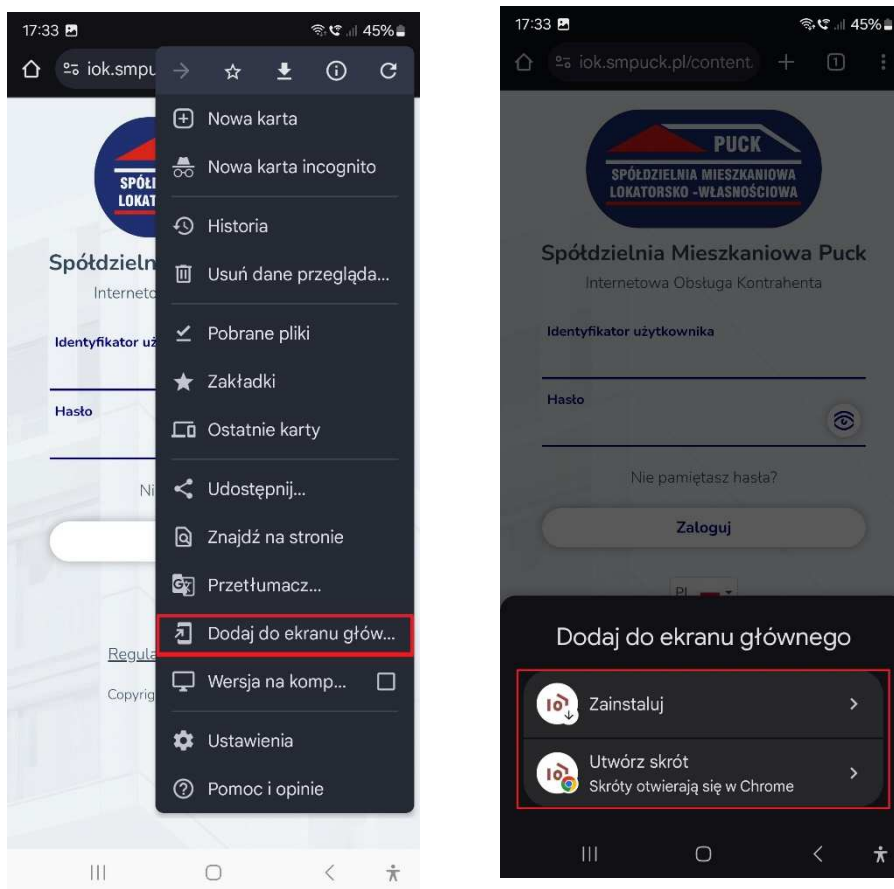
17:33 45%

iok.smpu

SPÓŁ
LOKAT

Spółdzieln

Interneto

Identyfikator uż

Hasło

Ni

Regula

Copyrig

Nowa karta

Nowa karta incognito

Historia

Usuń dane przegląda...

Pobrane pliki

Zakładki

Ostatnie karty

Udostępnij...

Znajdź na stronie

Przetłumacz...

Dodaj do ekranu głów...

Wersja na komp...

Ustawienia

Pomoc i opinie

17:33 45%

iok.smpuck.pl/content

PUCK
SPÓŁDZIELNIA MIESZKANIOWA
LOKATORSKO -WŁASNOŚCIOWA

Spółdzielnia Mieszkaniowa Puck

Internetowa Obsługa Kontrahenta

Identyfikator użytkownika

Hasło

Nie pamiętasz hasła?

Zaloguj

PL

Dodaj do ekranu głównego

Zainstaluj

Utwórz skrót
Skróty otwierają się w Chrome